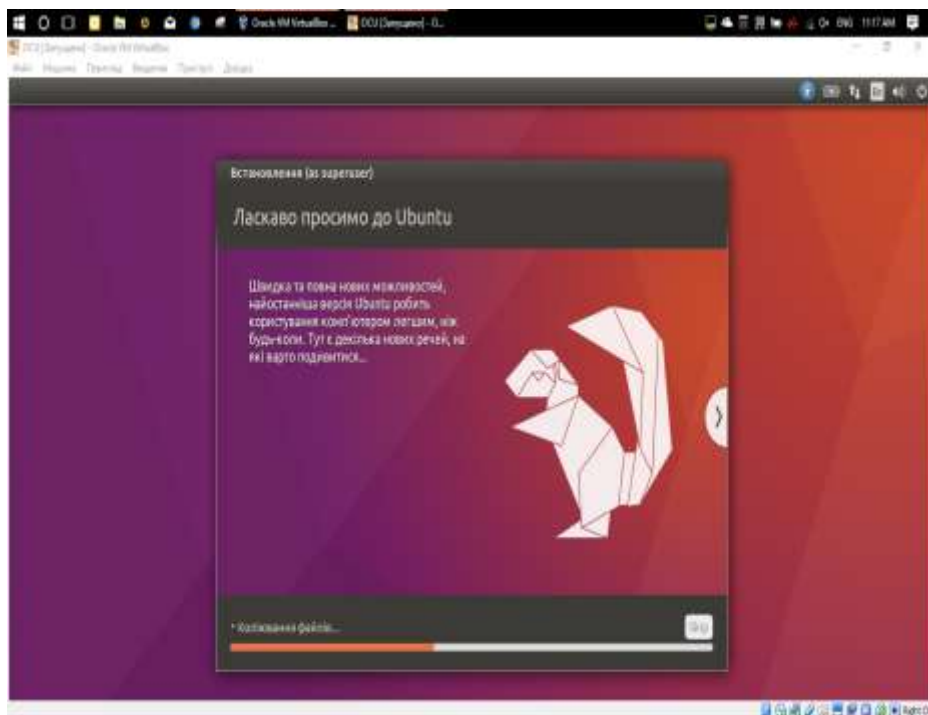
Oracle VM VirtualBox ... OCU [Запущено] - O...

ENG 11:17 AM

OCU [Запущено] - Oracle VM VirtualBox

Файл Машина Перегляд Введення Пристрої Довідка

Встановлення (as superuser)

Ласкаво просимо до Ubuntu

Швидка та повна нових можливостей, найостанніша версія Ubuntu робить користування комп'ютером легшим, ніж будь-коли. Тут є декілька нових речей, на які варто подивитися...

• Копіювання файлів...